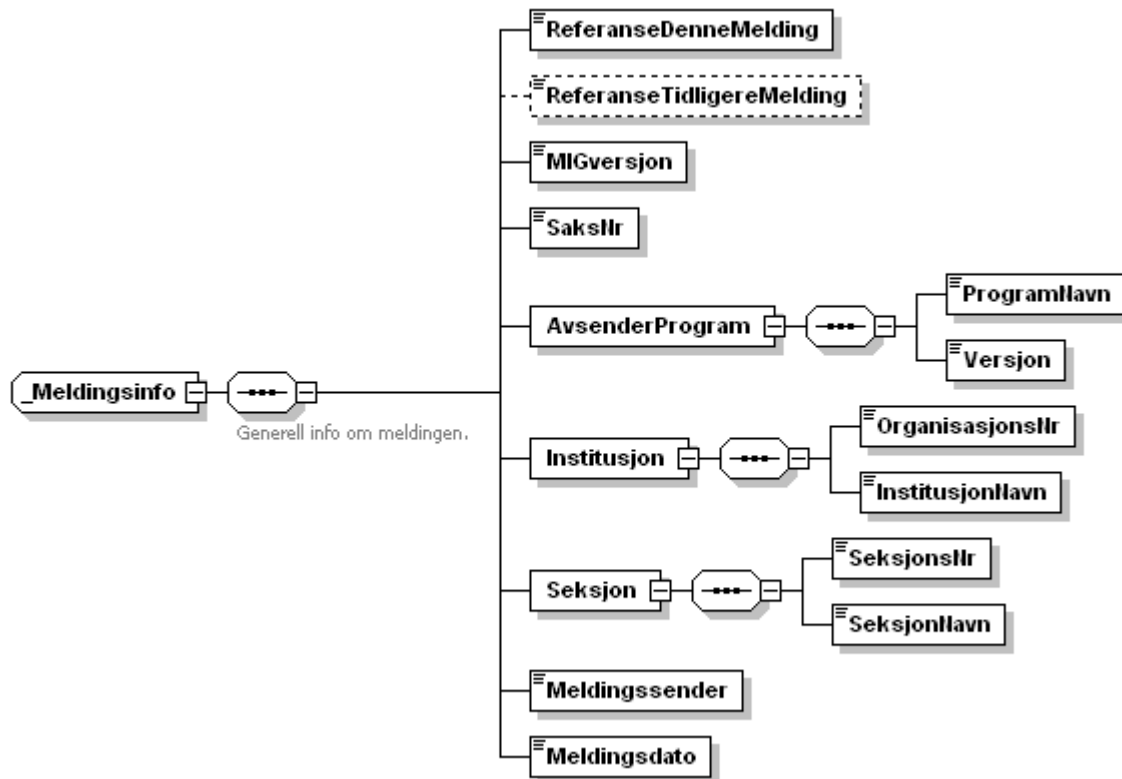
_Meldingsinfo

Generell info om meldingen.

ReferanseDenneMelding

ReferanseTidligereMelding

MIGversjon

SaksNr

AvsenderProgram

ProgramNavn

Versjon

Institusjon

OrganisasjonsNr

InstitusjonNavn

Seksjon

SeksjonsNr

SeksjonNavn

Meldingssender

Meldingsdato